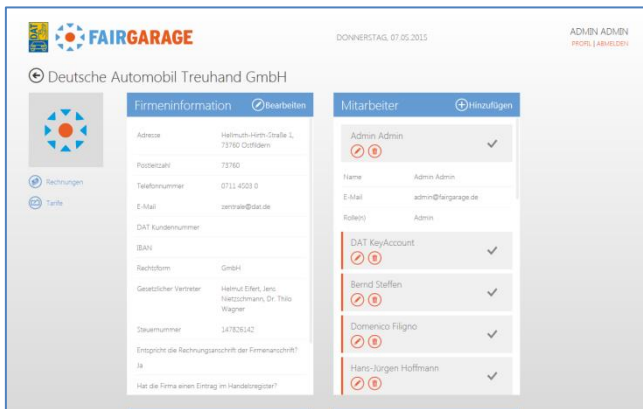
DAT FAIRGARAGE

DONNERSTAG, 07.05.2015

ADMIN ADMIN
PROFIL | ABMELDEN

Deutsche Automobil Treuhand GmbH

Rechnungen
Tarife

Firmeninformation
Bearbeiten

| | |
|---|---|
| Adresse | Hellmuth-Hirth-Straße 1, 73760 Ostfildern |
| Postleitzahl | 73760 |
| Telefonnummer | 0711 4503 0 |
| E-Mail | zentrale@dat.de |
| DAT Kundennummer | |
| IBAN | |
| Rechtsform | GmbH |
| Gesetzlicher Vertreter | Helmut Eifert, Jens Nietzschmann, Dr. Thilo Wagner |
| Steuernummer | 147826142 |

Entspricht die Rechnungsanschrift der Firmenanschrift?
Ja
Hat die Firma einen Eintrag im Handelsregister?

Mitarbeiter
Hinzufügen

Admin Admin

| | |
|---|---|
| Name | Admin Admin |
| E-Mail | admin@fairgarage.de |
| Rolle(n) | Admin |

DAT KeyAccount
Bernd Steffen
Domenico Filigno
Hans-Jürgen Hoffmann